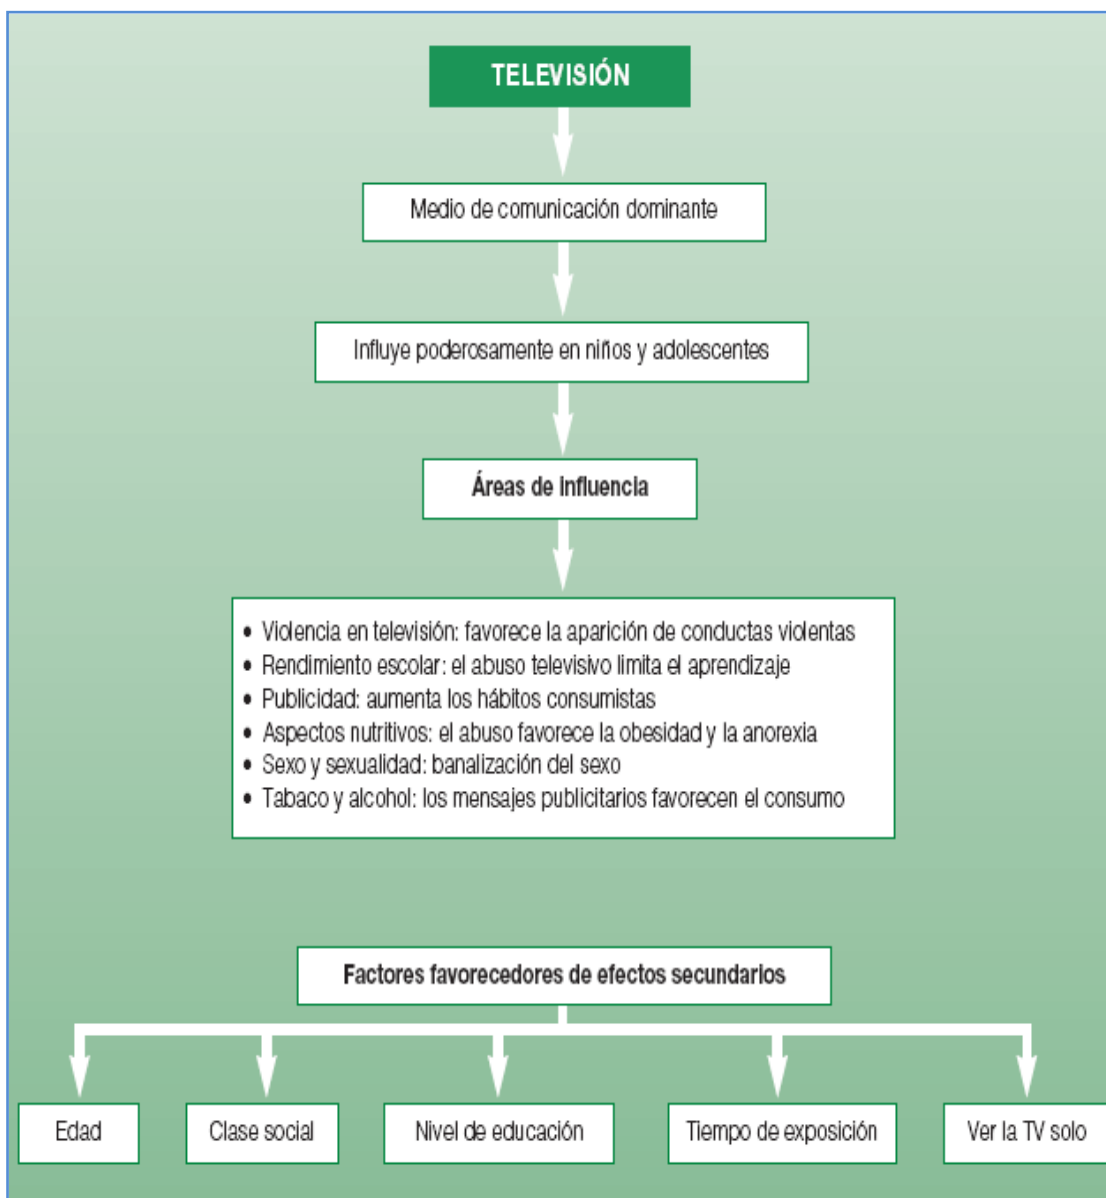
TELEVISIÓN

Medio de comunicación dominante

Influye poderosamente en niños y adolescentes

Áreas de influencia

• Violencia en televisión: favorece la aparición de conductas violentas
• Rendimiento escolar: el abuso televisivo limita el aprendizaje
• Publicidad: aumenta los hábitos consumistas
• Aspectos nutritivos: el abuso favorece la obesidad y la anorexia
• Sexo y sexualidad: banalización del sexo
• Tabaco y alcohol: los mensajes publicitarios favorecen el consumo

Factores favorecedores de efectos secundarios

Edad

Clase social

Nivel de educación

Tiempo de exposición

Ver la TV solo